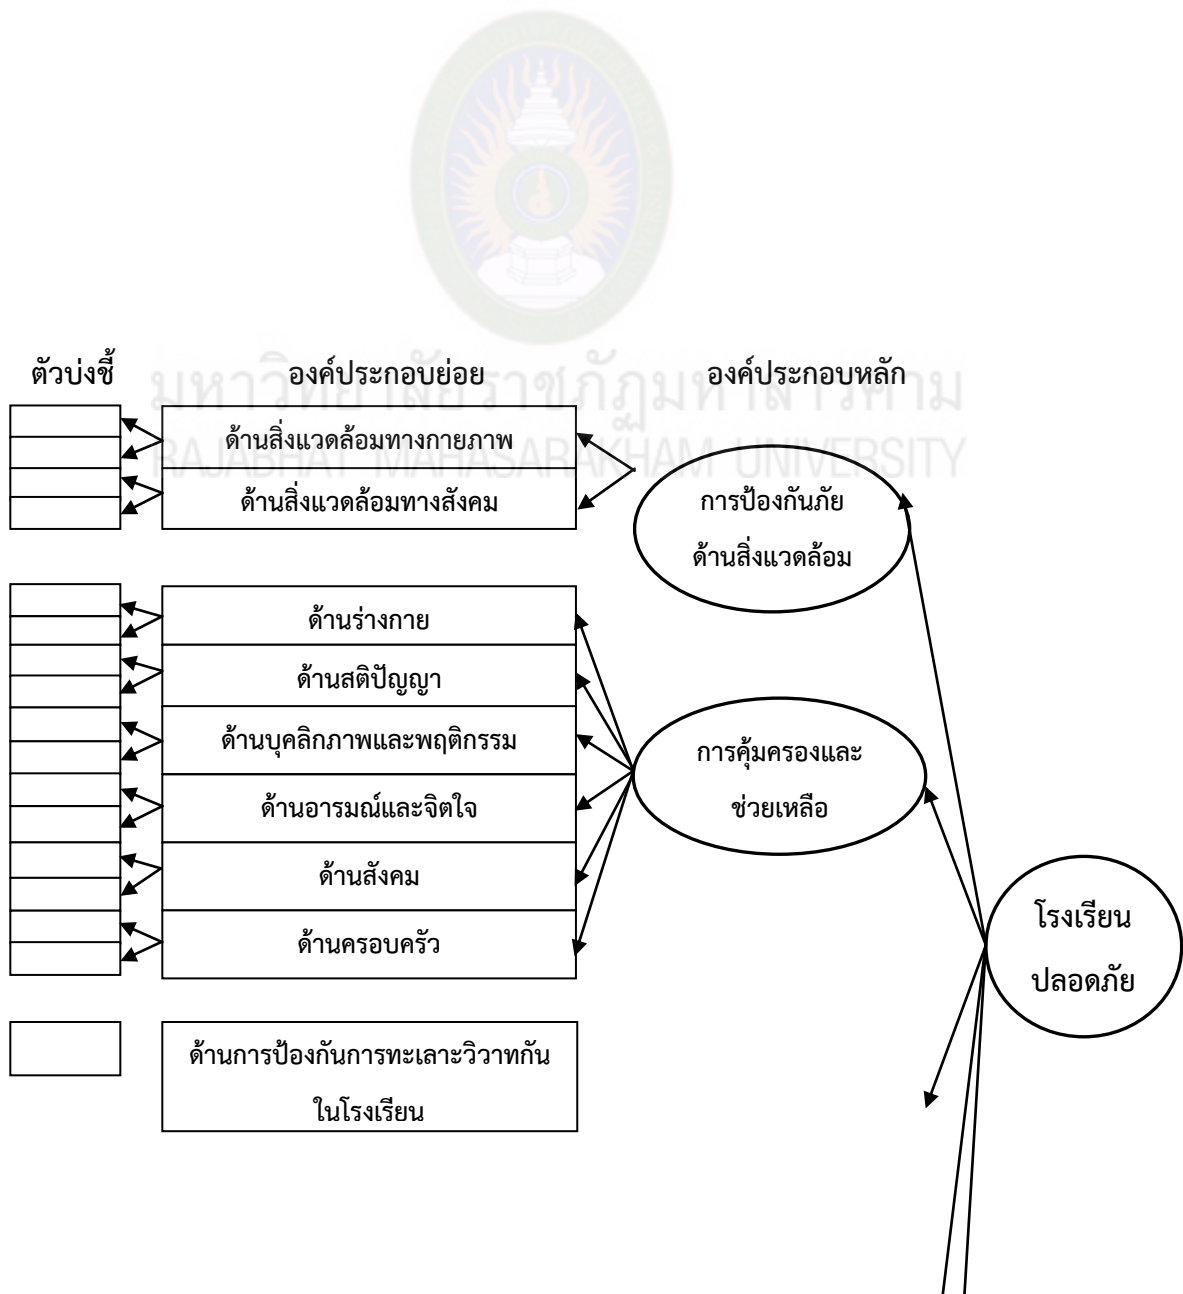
มหาวิทยาลัยราชภัฏมหาสารคาม
RAJABHAT MAHASARAKHAM UNIVERSITY

ตัวบ่งชี้

องค์ประกอบย่อย

องค์ประกอบหลัก

ด้านสิ่งแวดล้อมทางกายภาพ

ด้านสิ่งแวดล้อมทางสังคม

การป้องกันภัยด้านสิ่งแวดล้อม

ด้านร่างกาย

ด้านสติปัญญา

ด้านบุคลิกภาพและพฤติกรรม

ด้านอารมณ์และจิตใจ

ด้านสังคม

ด้านครอบครัว

การคุ้มครองและช่วยเหลือ

โรงเรียนปลอดภัย

ด้านการป้องกันการทะเลาะวิวาทกันในโรงเรียน